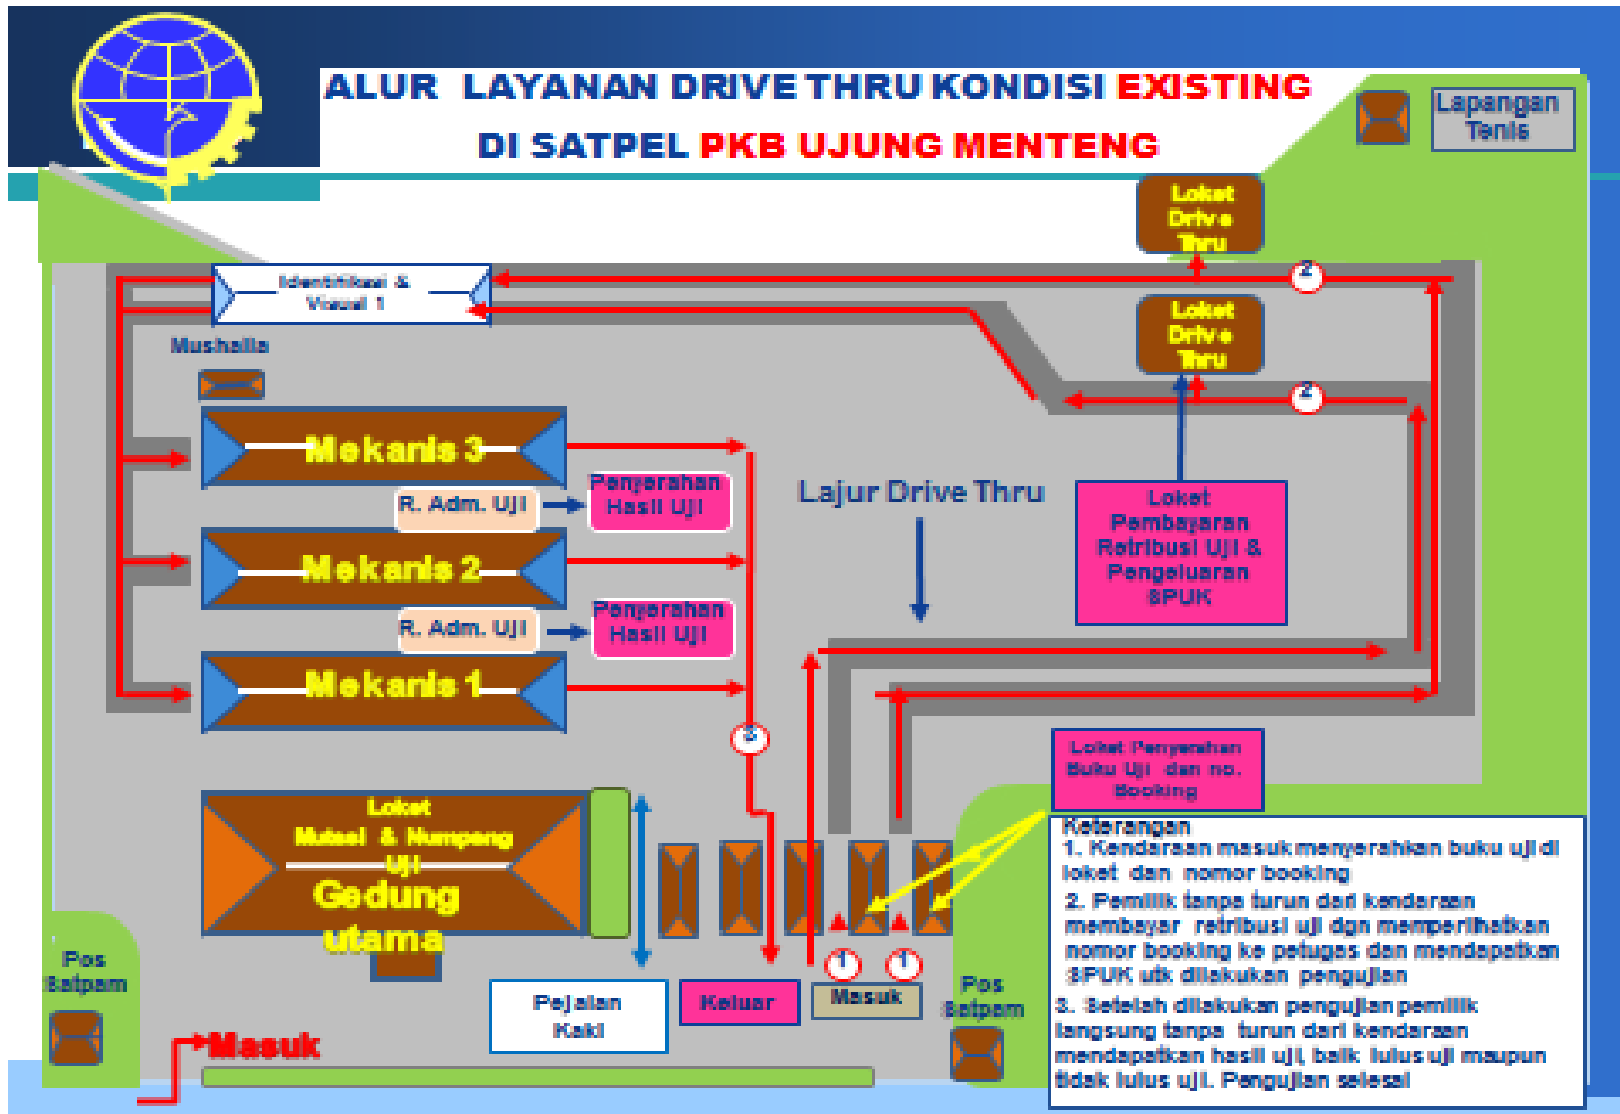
ALUR LAYANAN DRIVE THRU KONDISI EXISTING
DI SATPEL PKB UJUNG MENTENG

Lapangan Tenis

Loket Drive Thru

2

Identifikasi & Visual 1

Mushalla

Loket Drive Thru

2

Mekanis 3

R. Adm. Uji

Penyerahan Hasil Uji

Lajur Drive Thru

Loket Pembayaran Retribusi Uji & Pengeluaran SPUK

Mekanis 2

R. Adm. Uji

Penyerahan Hasil Uji

Mekanis 1

3

Loket Penyerahan Buku Uji dan no. Booking

Loket Mutasi & Numpang Uji

Gedung utama

1

1

Pos Satpam

Pejalan Kaki

Keluar

Masuk

Pos Satpam

Masuk

Keterangan
1. Kendaraan masuk menyerahkan buku uji di loket dan nomor booking
2. Pemilik tanpa turun dari kendaraan membayar retribusi uji dgn memperlihatkan nomor booking ke petugas dan mendapatkan SPUK utk dilakukan pengujian
3. Setelah dilakukan pengujian pemilik langsung tanpa turun dari kendaraan mendapatkan hasil uji, baik lulus uji maupun tidak lulus uji. Pengujian selesai